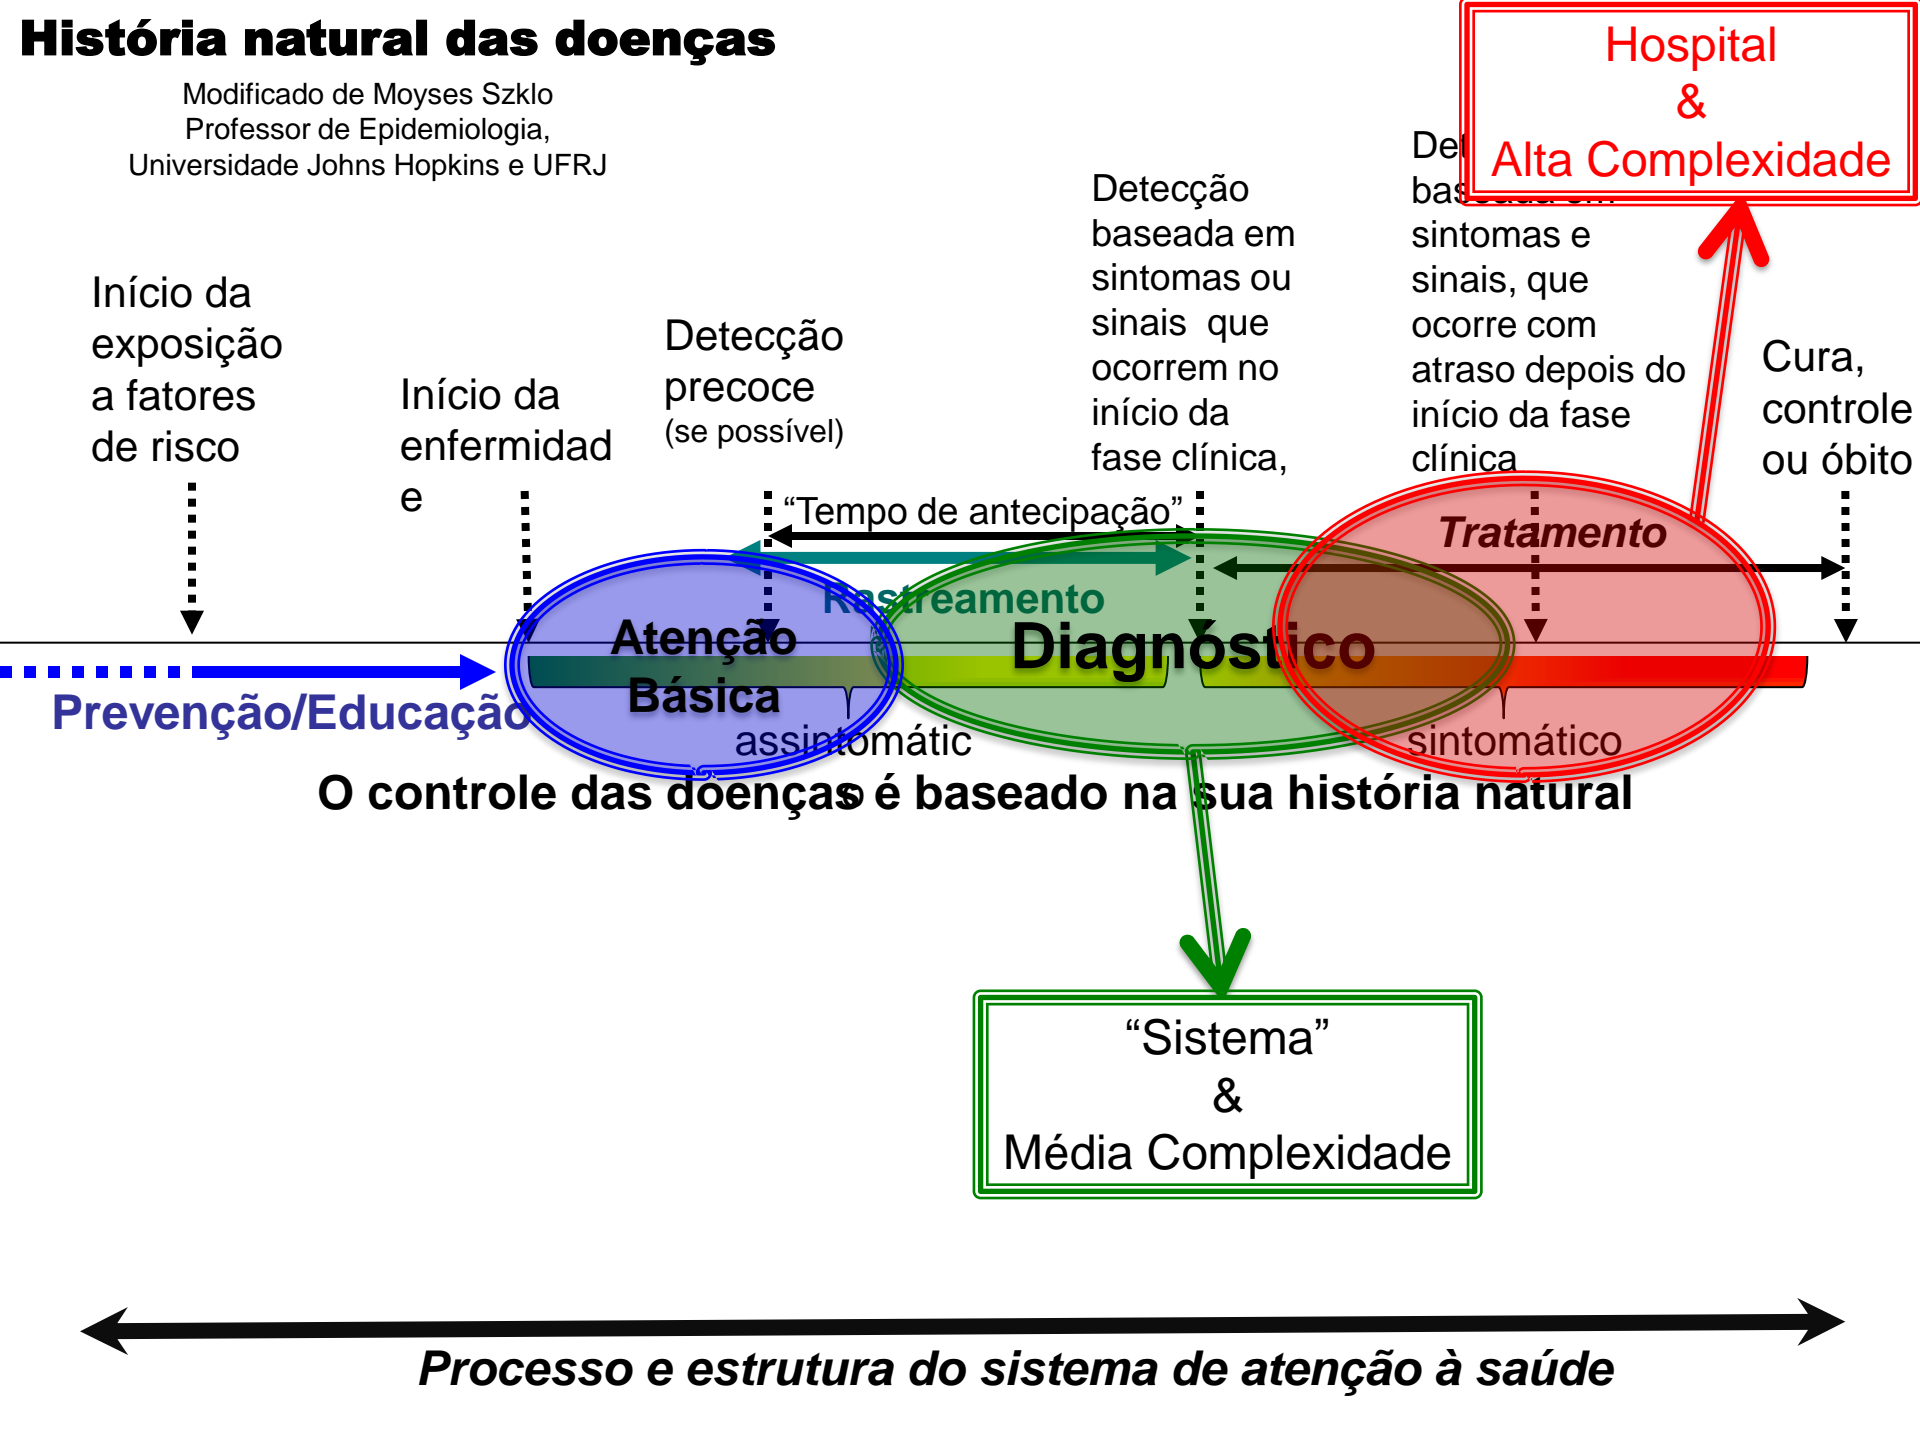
História natural das doenças

Modificado de Moyses Szklo
Professor de Epidemiologia,
Universidade Johns Hopkins e UFRJ

Hospital
&
Alta Complexidade

Início da exposição a fatores de risco

Início da enfermidade

Detecção precoce
(se possível)

Detecção baseada em sintomas ou sinais que ocorrem no início da fase clínica,

Det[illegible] bas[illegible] sintomas e sinais, que ocorre com atraso depois do início da fase clínica

Cura, controle ou óbito

"Tempo de antecipação"

Tratamento

Rastreamento

Atenção Básica

Diagnóstico

Prevenção/Educação

assintomátic

sintomático

O controle das doenças é baseado na sua história natural

"Sistema"
&
Média Complexidade

Processo e estrutura do sistema de atenção à saúde